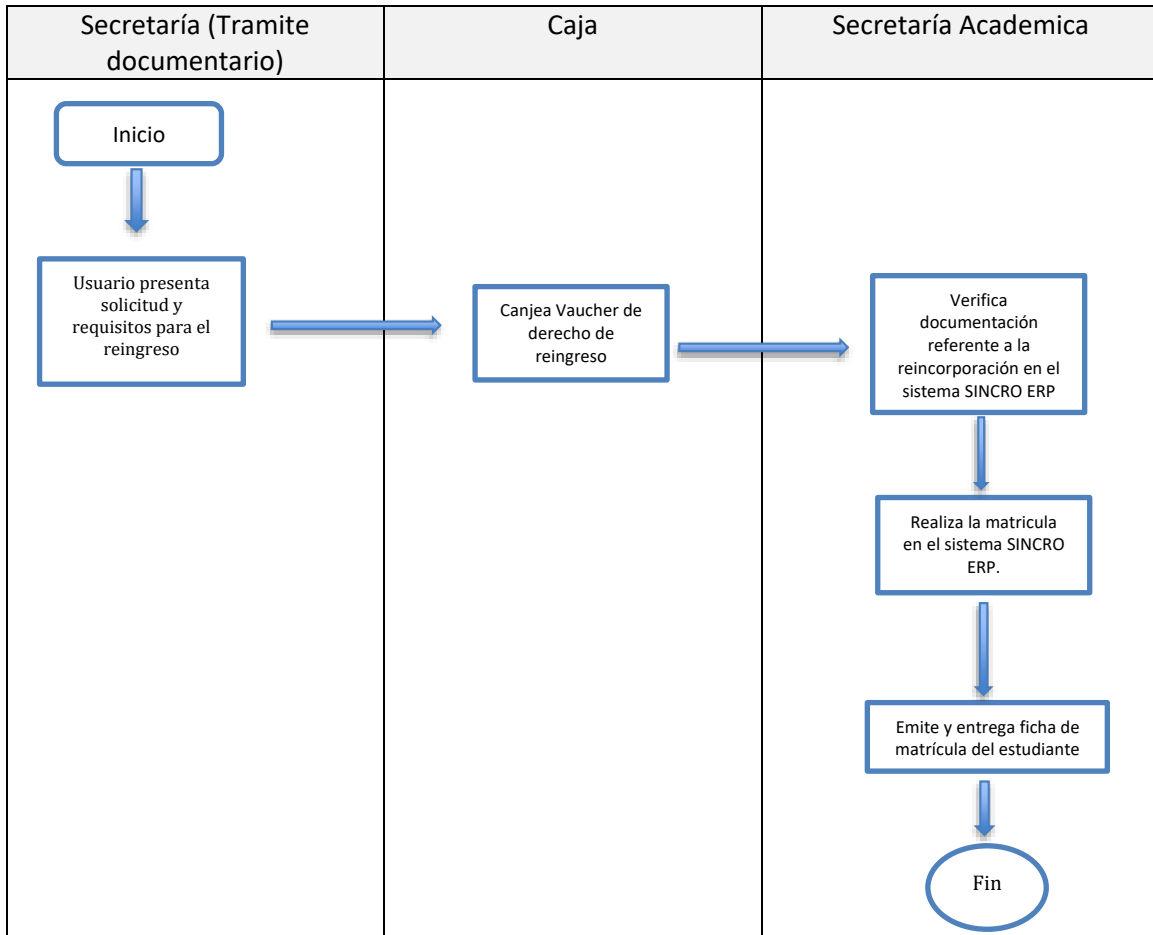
| Secretaría (Tramite documentario) | Caja | Secretaría Academica |
|---|---|---|
| Inicio<br>Usuario presenta solicitud y requisitos para el reingreso | Canjea Vaucher de derecho de reingreso | Verifica documentación referente a la reincorporación en el sistema SINCRO ERP<br>Realiza la matricula en el sistema SINCRO ERP.<br>Emite y entrega ficha de matrícula del estudiante<br>Fin |